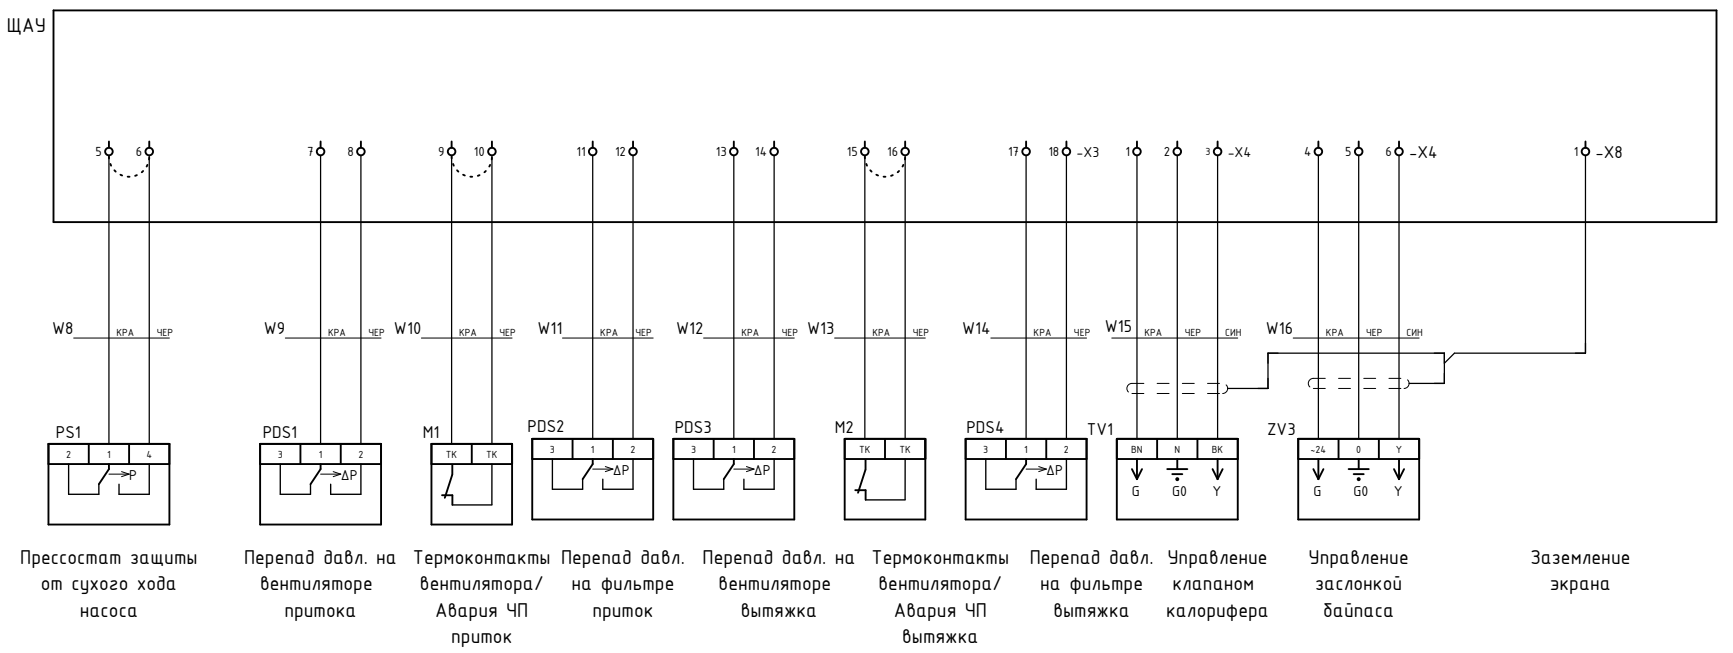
ЩАУ

5 6 7 8 9 10 11 12 13 14 15 16 17 18 -X3 1 2 3 -X4 4 5 6 -X4 1 -X8

W8 КРА ЧЕР
W9 КРА ЧЕР
W10 КРА ЧЕР
W11 КРА ЧЕР
W12 КРА ЧЕР
W13 КРА ЧЕР
W14 КРА ЧЕР
W15 КРА ЧЕР СИН
W16 КРА ЧЕР СИН

PS1
2 1 4
P

PDS1
3 1 2
ΔP

M1
ТК ТК

PDS2
3 1 2
ΔP

PDS3
3 1 2
ΔP

M2
ТК ТК

PDS4
3 1 2
ΔP

TV1
BN N BK
G G0 Y

ZV3
~24 0 Y
G G0 Y

Прессостат защиты от сухого хода насоса

Перепад давл. на вентиляторе притока

Термоконтакты вентилятора/ Авария ЧП приток

Перепад давл. на фильтре приток

Перепад давл. на вентиляторе вытяжка

Термоконтакты вентилятора/ Авария ЧП вытяжка

Перепад давл. на фильтре вытяжка

Управление клапаном калорифера

Управление заслонкой байпаса

Заземление экрана